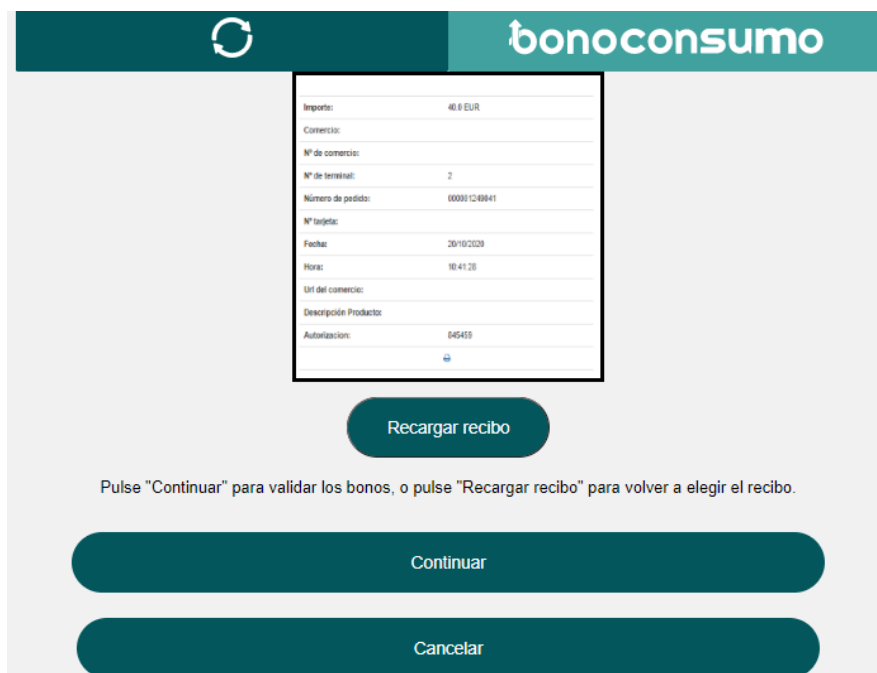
bonoconsumo

| | |
|---|---|
| Importe: | 40.0 EUR |
| Comercio: | |
| Nº de comercio: | |
| Nº de terminal: | 2 |
| Número de pedido: | 000001249841 |
| Nº tarjeta: | |
| Fecha: | 20/10/2020 |
| Hora: | 10:41:28 |
| Url del comercio: | |
| Descripción Producto: | |
| Autorizacion: | 845459 |

Recargar recibo

Pulse "Continuar" para validar los bonos, o pulse "Recargar recibo" para volver a elegir el recibo.

Continuar

Cancelar